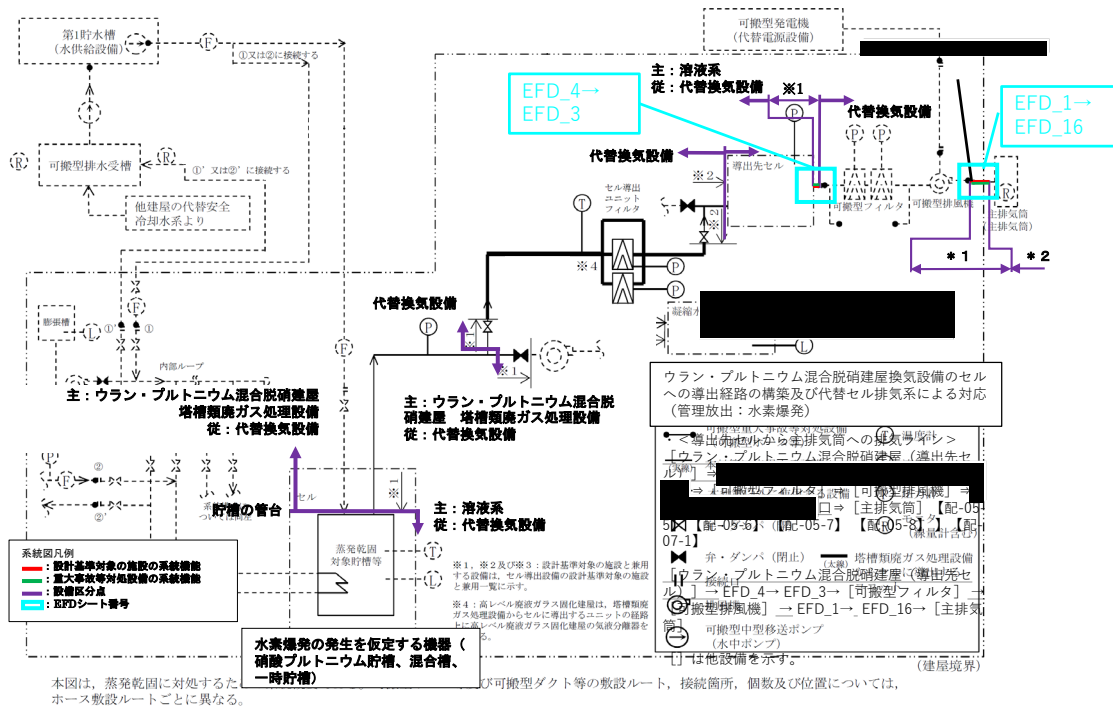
第1貯水槽
(水供給設備)

①又は②に接続する

可搬型発電機
(代替電源設備)

主：溶液系
従：代替換気設備

EFD_4→
EFD_3

※1

代替換気設備

EFD_1→
EFD_16

可搬型排水受槽

①'又は②'に接続する

代替換気設備

導出先セル

※2

可搬型フィルタ

可搬型排風機

主排気筒
(主排気筒)

他建屋の代替安全冷却水系より

セル導出ユニットフィルタ

※4

＊1

＊2

膨張槽

代替換気設備

内部ループ

凝縮

主：ウラン・プルトニウム混合脱硝建屋
塔槽類廃ガス処理設備
従：代替換気設備

主：ウラン・プルトニウム混合脱硝建屋　塔槽類廃ガス処理設備
従：代替換気設備

ウラン・プルトニウム混合脱硝建屋換気設備のセルへの導出経路の構築及び代替セル排気系による対応（管理放出：水素爆発）

＜導出先セルから主排気筒への排気ライン＞
［ウラン・プルトニウム混合脱硝建屋（導出先セル）］
⇒［可搬型フィルタ］⇒［可搬型排風機］⇒
口⇒［主排気筒］
【配-05-6】【配-05-7】【配-05-8】【配-05-07-1】

弁・ダンパ（閉止）　塔槽類廃ガス処理設備

［ウラン・プルトニウム混合脱硝建屋（導出先セル）］→EFD_4→EFD_3→［可搬型フィルタ］→［可搬型排風機］→EFD_1→EFD_16→［主排気筒］

可搬型中型移送ポンプ
(水中ポンプ)

は他設備を示す。

(建屋境界)

貯槽の管台

主：溶液系
従：代替換気設備

蒸発乾固対象貯槽等

系統図凡例
：設計基準対象の施設の系統機能
：重大事故等対処設備の系統機能
：設備区分点
：EFDシート番号

※1，※2及び※3：設計基準対象の施設と兼用する設備は，セル導出設備の設計基準対象の施設と兼用一覧に示す。

※4：高レベル廃液ガラス固化建屋は，塔槽類廃ガス処理設備からセルに導出するユニットの経路上に高レベル廃液ガラス固化建屋の気液分離器を

水素爆発の発生を仮定する機器（硝酸プルトニウム貯槽、混合槽、一時貯槽）

本図は，蒸発乾固に対処するた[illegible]び可搬型ダクト等の敷設ルート，接続箇所，個数及び位置については，ホース敷設ルートごとに異なる。